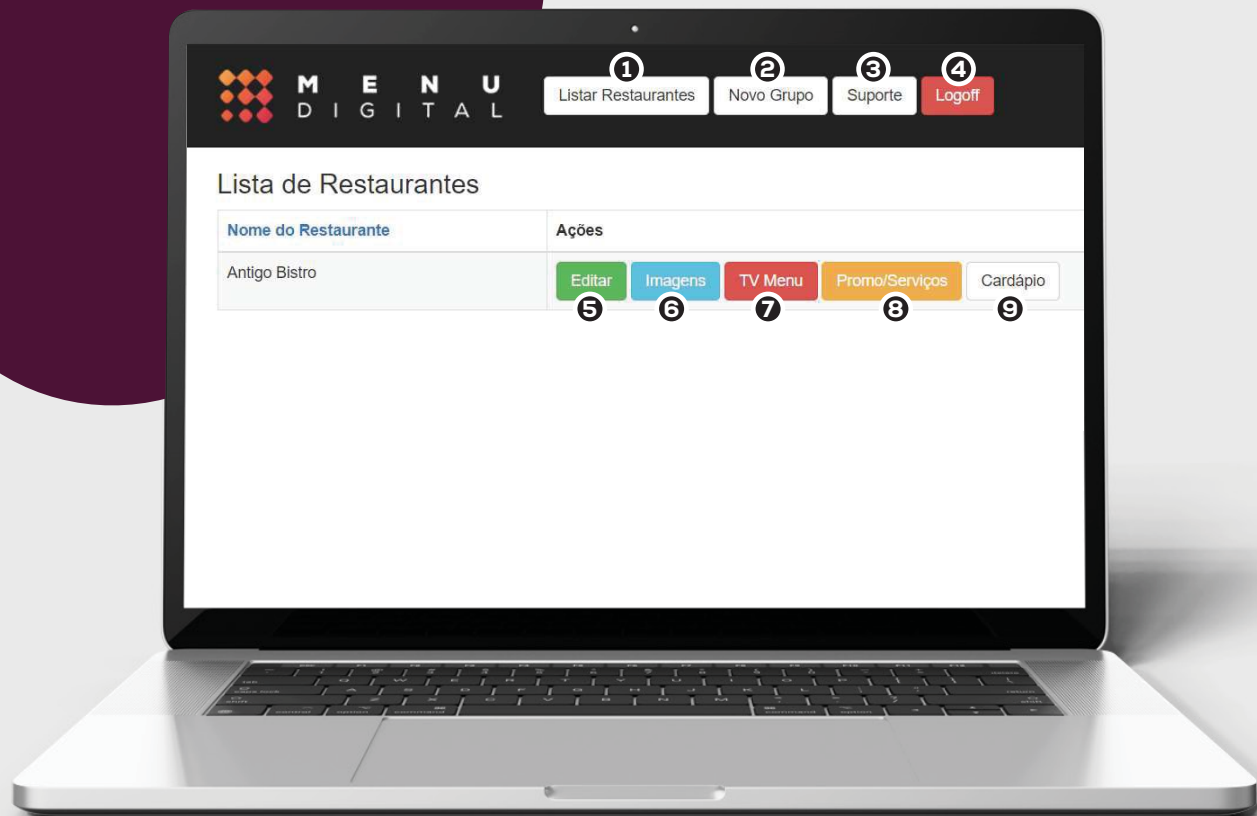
MENU DIGITAL

1 Listar Restaurantes
2 Novo Grupo
3 Suporte
4 Logoff

Lista de Restaurantes

| Nome do Restaurante | Ações |
|---|---|
| Antigo Bistro | Editar 5 Imagens 6 TV Menu 7 Promo/Serviços 8 Cardápio 9 |